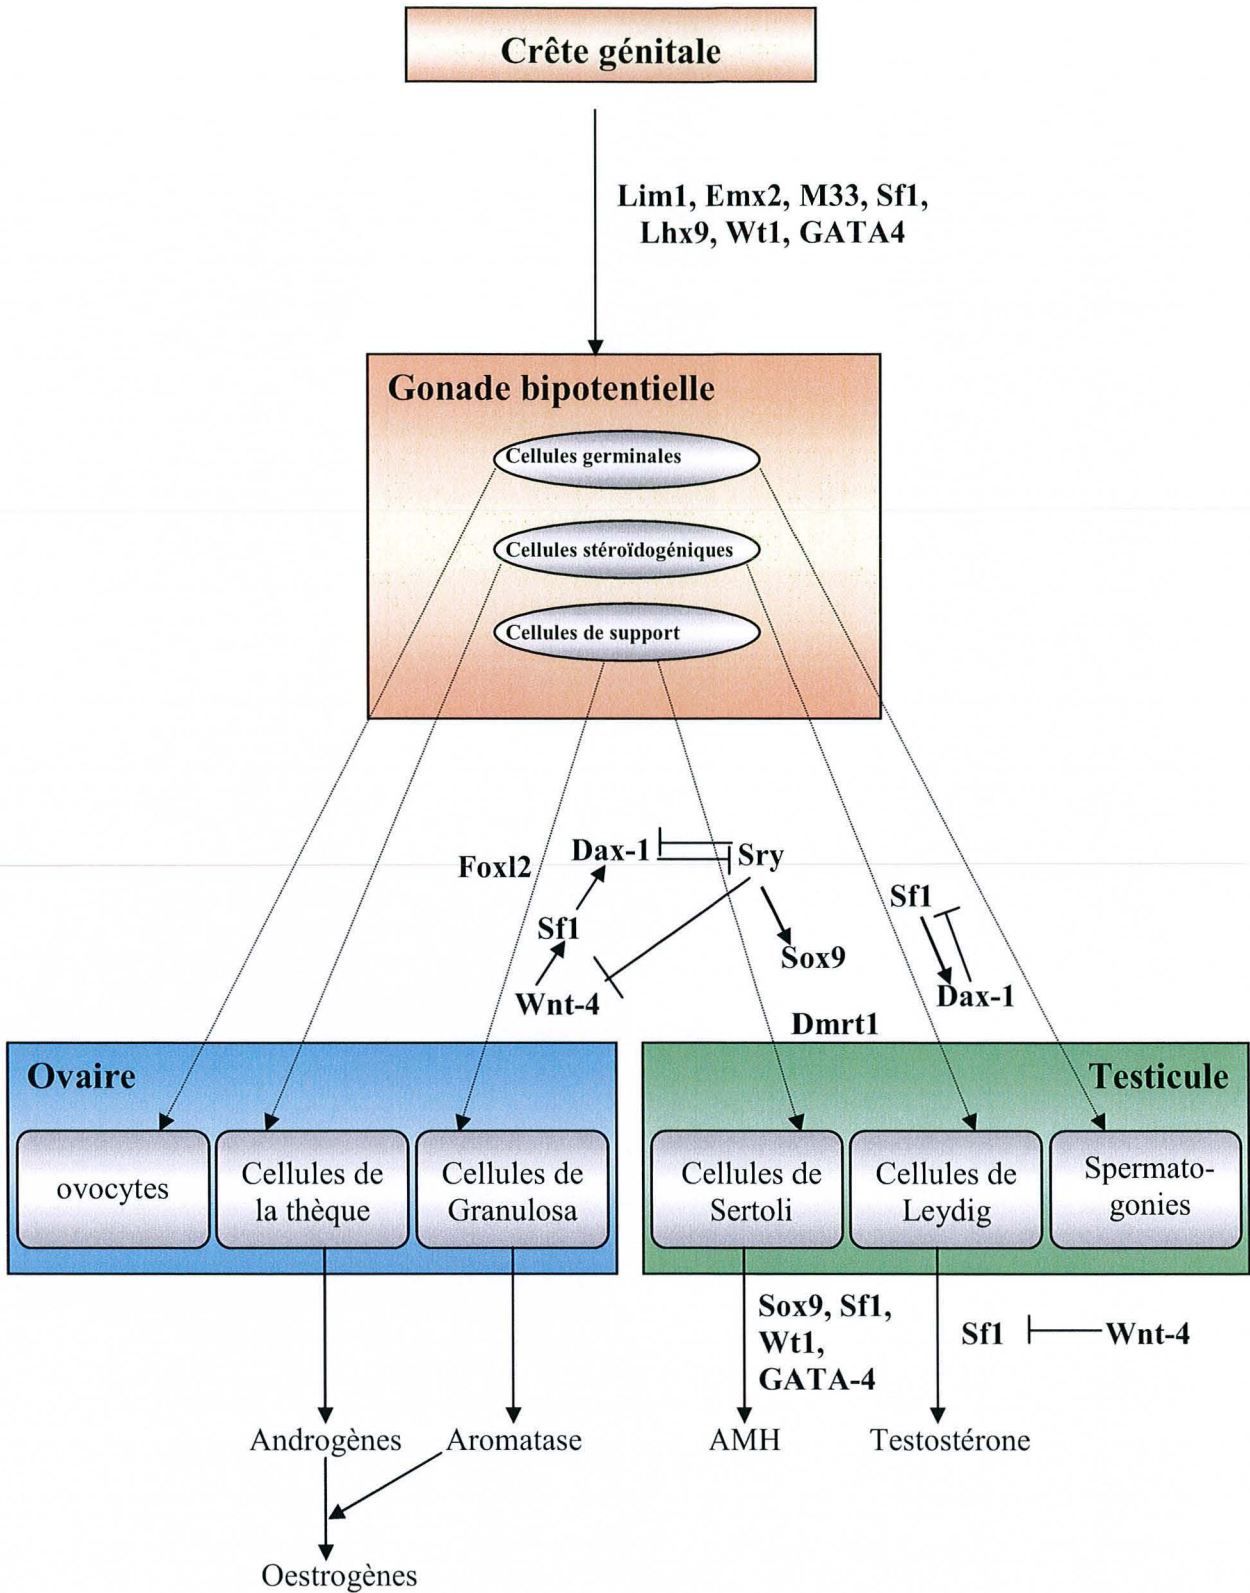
Crête génitale

Lim1, Emx2, M33, Sf1, Lhx9, Wt1, GATA4

Gonade bipotentielle

Cellules germinales

Cellules stéroïdogéniques

Cellules de support

Foxl2

Dax-1

Sry

Sf1

Sox9

Wnt-4

Sf1

Dax-1

Dmrt1

Ovaire

ovocytes

Cellules de la thèque

Cellules de Granulosa

Testicule

Cellules de Sertoli

Cellules de Leydig

Spermatogonies

Sox9, Sf1, Wt1, GATA-4

Sf1

Wnt-4

Androgènes

Aromatase

AMH

Testostérone

Oestrogènes